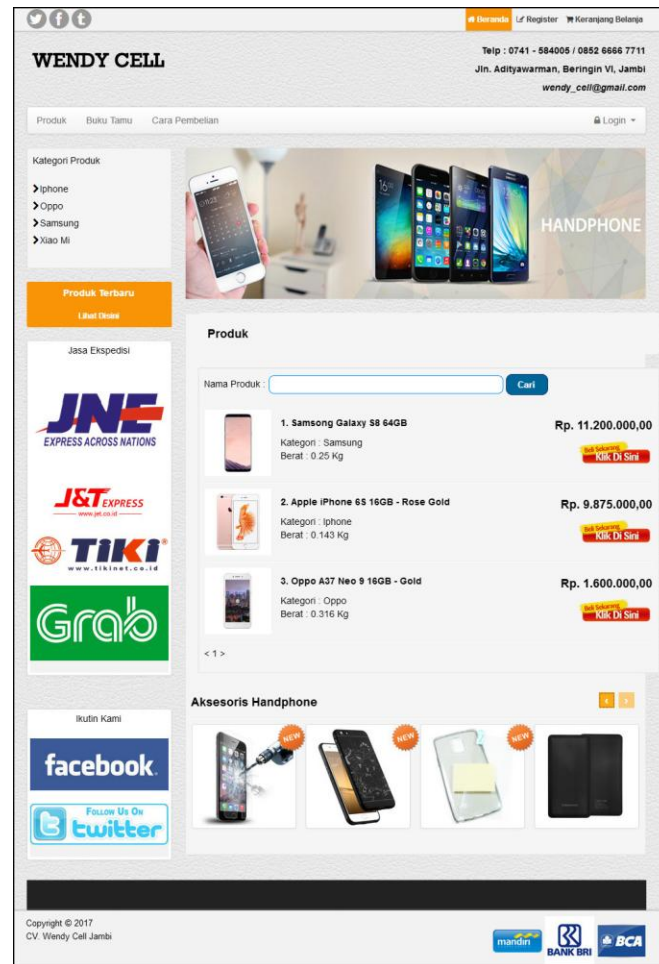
Beranda Register Keranjang Belanja

WENDY CELL

Telp : 0741 - 584005 / 0852 6666 7711
Jln. Adityawarman, Beringin VI, Jambi
wendy_cell@gmail.com

Produk Buku Tamu Cara Pembelian Login

Kategori Produk
Iphone
Oppo
Samsung
Xiao Mi

Produk Terbaru
Lihat Disini

Jasa Ekspedisi

JNE EXPRESS ACROSS NATIONS

J&T EXPRESS www.jet.co.id

TIKI www.tikinet.co.id

Grab

Ikutin Kami

facebook

Follow Us On twitter

HANDPHONE

Produk

Nama Produk : Cari

1. Samsung Galaxy S8 64GB
Kategori : Samsung
Berat : 0.25 Kg
Rp. 11.200.000,00
Beli Sekarang Klik Di Sini

2. Apple iPhone 6S 16GB - Rose Gold
Kategori : Iphone
Berat : 0.143 Kg
Rp. 9.875.000,00
Beli Sekarang Klik Di Sini

3. Oppo A37 Neo 9 16GB - Gold
Kategori : Oppo
Berat : 0.316 Kg
Rp. 1.600.000,00
Beli Sekarang Klik Di Sini

< 1 >

Aksesoris Handphone

NEW NEW NEW

Copyright © 2017
CV. Wendy Cell Jambi

mandiri BANK BRI BCA